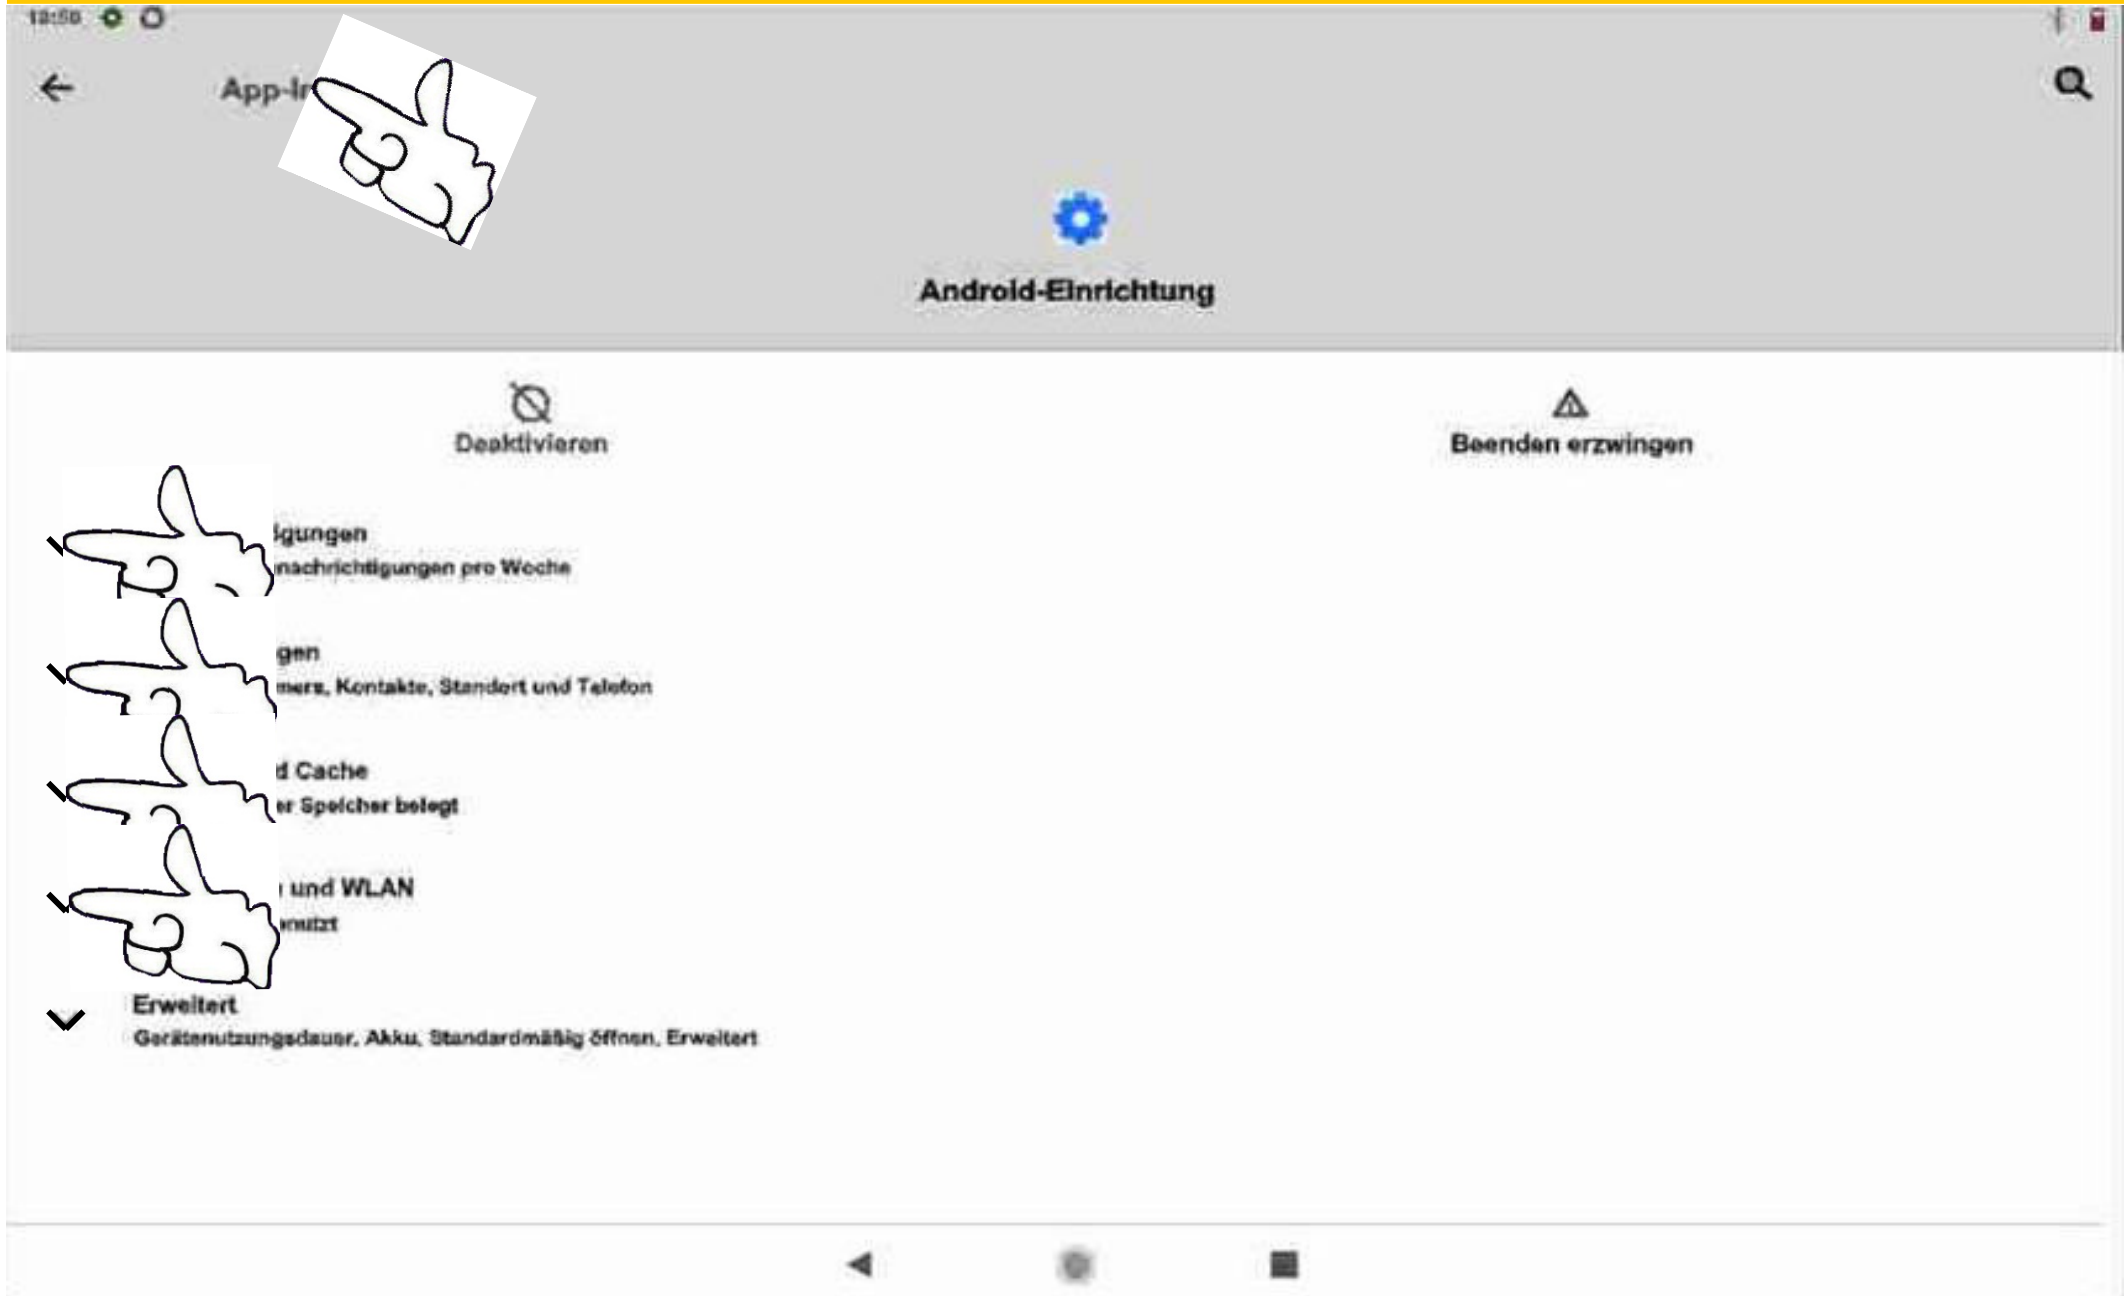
12:50

App-In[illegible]

Android-Einrichtung

Deaktivieren

Beenden erzwingen

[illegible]igungen
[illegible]nachrichtigungen pro Woche

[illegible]gen
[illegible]mera, Kontakte, Standort und Telefon

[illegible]d Cache
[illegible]er Speicher belegt

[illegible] und WLAN
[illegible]nutzt

Erweitert
Gerätenutzungsdauer, Akku, Standardmäßig öffnen, Erweitert